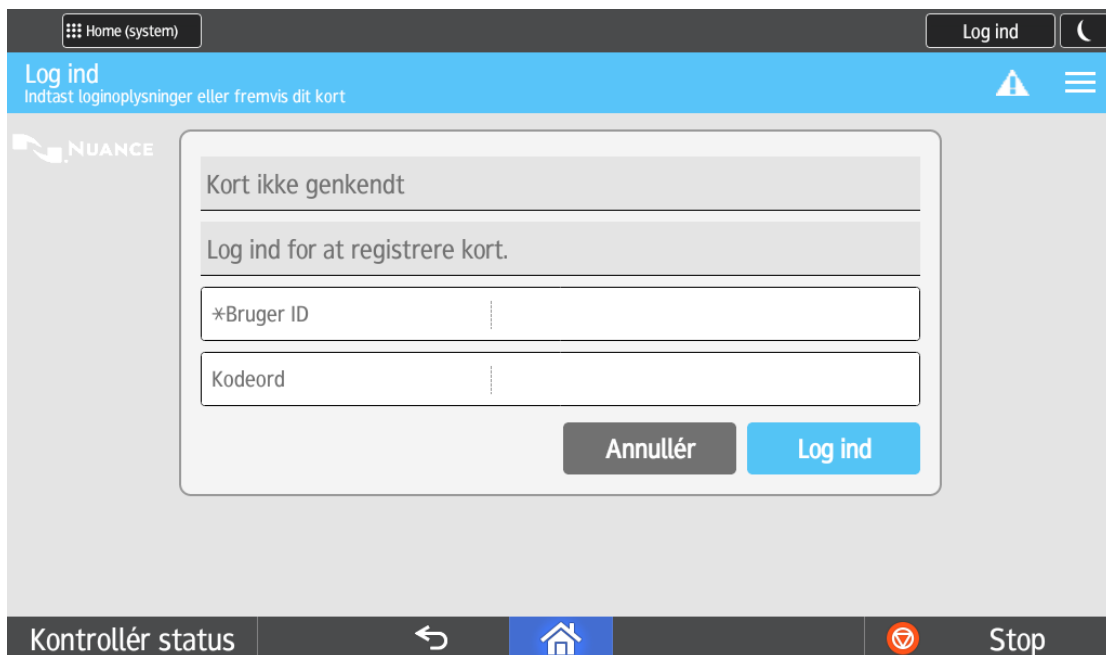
Home (system)

Log ind

Log ind
Indtast loginoplysninger eller fremvis dit kort

NUANCE

Kort ikke genkendt

Log ind for at registrere kort.

*Bruger ID

Kodeord

Annullér

Log ind

Kontrollér status

Stop